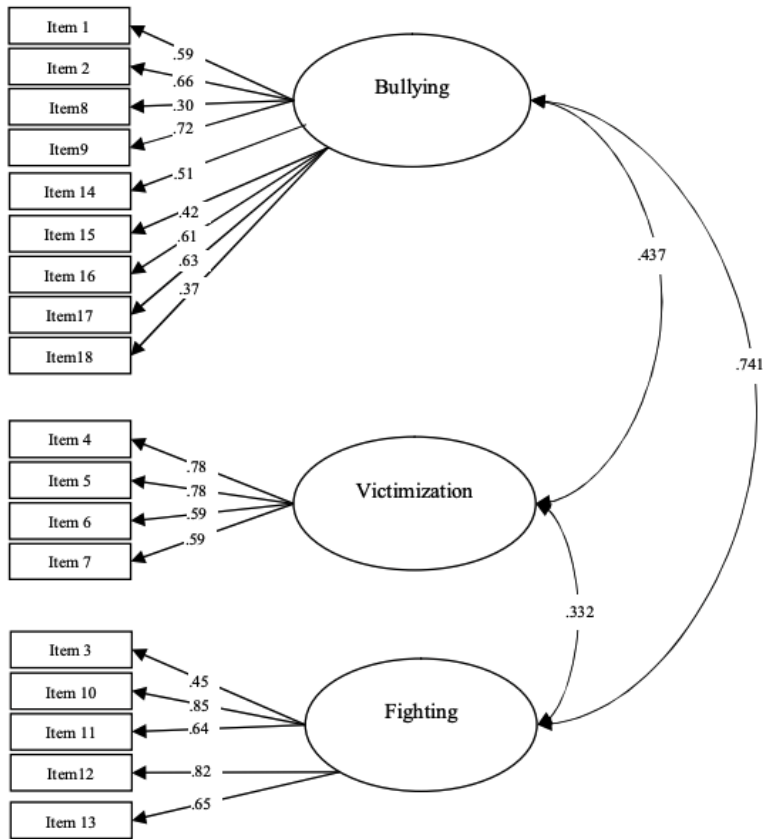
Item 1
.59
Item 2
.66
Item8
.30
Item9
.72
Item 14
.51
Item 15
.42
Item 16
.61
Item17
.63
Item18
.37
Bullying

.437
.741

Item 4
.78
Item 5
.78
Item 6
.59
Item 7
.59
Victimization

.332

Item 3
.45
Item 10
.85
Item 11
.64
Item12
.82
Item 13
.65
Fighting